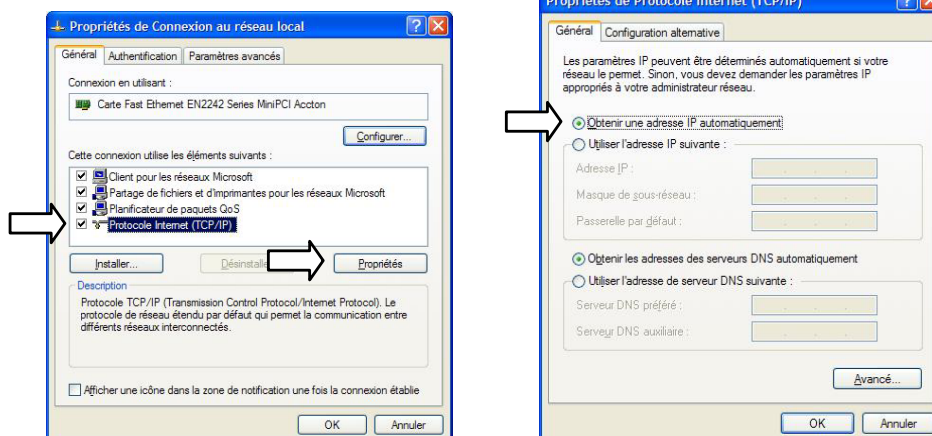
Propriétés de Connexion au réseau local

Général | Authentification | Paramètres avancés

Connexion en utilisant :

Carte Fast Ethernet EN2242 Series MiniPCI Accton

Configurer...

Cette connexion utilise les éléments suivants :

Client pour les réseaux Microsoft
Partage de fichiers et d'imprimantes pour les réseaux Microsoft
Planificateur de paquets QoS
Protocole Internet (TCP/IP)

Installer... | Désinstall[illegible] | Propriétés

Description
Protocole TCP/IP (Transmission Control Protocol/Internet Protocol). Le protocole de réseau étendu par défaut qui permet la communication entre différents réseaux interconnectés.

Afficher une icône dans la zone de notification une fois la connexion établie

OK | Annuler

Propriétés de Protocole Internet (TCP/IP)

Général | Configuration alternative

Les paramètres IP peuvent être déterminés automatiquement si votre réseau le permet. Sinon, vous devez demander les paramètres IP appropriés à votre administrateur réseau.

Obtenir une adresse IP automatiquement
Utiliser l'adresse IP suivante :
Adresse IP :
Masque de sous-réseau :
Passerelle par défaut :

Obtenir les adresses des serveurs DNS automatiquement
Utiliser l'adresse de serveur DNS suivante :
Serveur DNS préféré :
Serveur DNS auxiliaire :

Avancé...

OK | Annuler